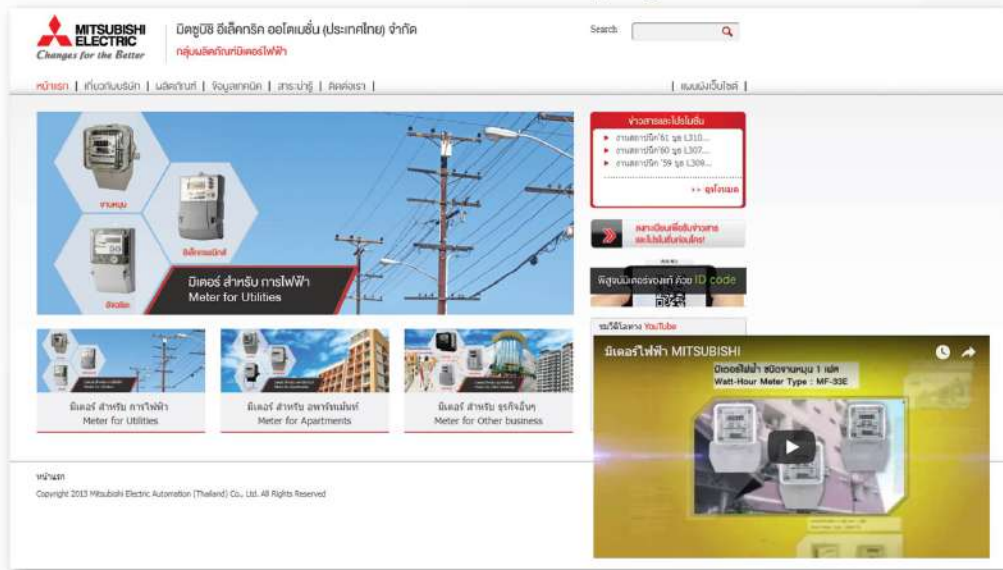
MITSUBISHI ELECTRIC
Changes for the Better

มิตซูบิชิ อีเล็คทริค ออโตเมชั่น (ประเทศไทย) จำกัด
กลุ่มผลิตภัณฑ์มิเตอร์ไฟฟ้า

Search

หน้าแรก | เกี่ยวกับบริษัท | ผลิตภัณฑ์ | ข้อมูลเทคนิค | สาระน่ารู้ | ติดต่อเรา |

| แผนผังเว็บไซต์ |

จานหมุน
อิเล็กทรอนิกส์
ดิจิตอล

มิเตอร์ สำหรับ การไฟฟ้า
Meter for Utilities

ข่าวสารและโปรโมชั่น
งานสถาปนิก'61 บูธ L310...
งานสถาปนิก'60 บูธ L307...
งานสถาปนิก '59 บูธ L309...
>> ดูทั้งหมด

ลงทะเบียนเพื่อรับข่าวสาร และโปรโมชั่นก่อนใคร!

พิสูจน์มิเตอร์ของแท้ ด้วย ID code

ชมวิดีโอผ่าน YouTube

มิเตอร์ สำหรับ การไฟฟ้า
Meter for Utilities

มิเตอร์ สำหรับ อพาร์ทเม้นท์
Meter for Apartments

มิเตอร์ สำหรับ ธุรกิจอื่นๆ
Meter for Other business

มิเตอร์ไฟฟ้า MITSUBISHI
มิเตอร์ไฟฟ้า ชนิดจานหมุน 1 เฟส
Watt-Hour Meter Type : MF-33E

หน้าแรก
Copyright 2013 Mitsubishi Electric Automation (Thailand) Co., Ltd. All Rights Reserved